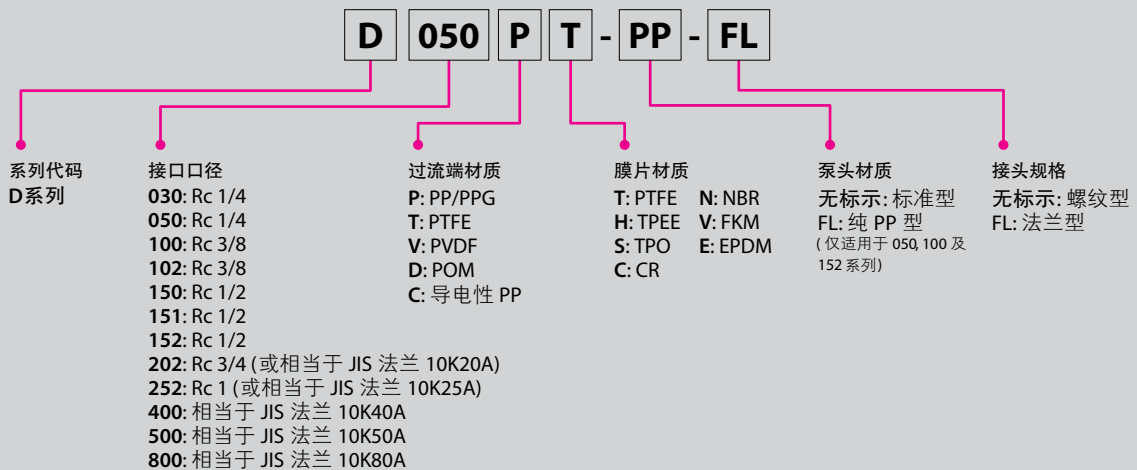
D 050 P T - PP - FL

系列代码
D系列

接口口径
030: Rc 1/4
050: Rc 1/4
100: Rc 3/8
102: Rc 3/8
150: Rc 1/2
151: Rc 1/2
152: Rc 1/2
202: Rc 3/4 (或相当于 JIS 法兰 10K20A)
252: Rc 1 (或相当于 JIS 法兰 10K25A)
400: 相当于 JIS 法兰 10K40A
500: 相当于 JIS 法兰 10K50A
800: 相当于 JIS 法兰 10K80A

过流端材质
P: PP/PPG
T: PTFE
V: PVDF
D: POM
C: 导电性 PP

膜片材质
T: PTFE
H: TPEE
S: TPO
C: CR
N: NBR
V: FKM
E: EPDM

泵头材质
无标示: 标准型
FL: 纯 PP 型
( 仅适用于 050, 100 及 152 系列)

接头规格
无标示: 螺纹型
FL: 法兰型